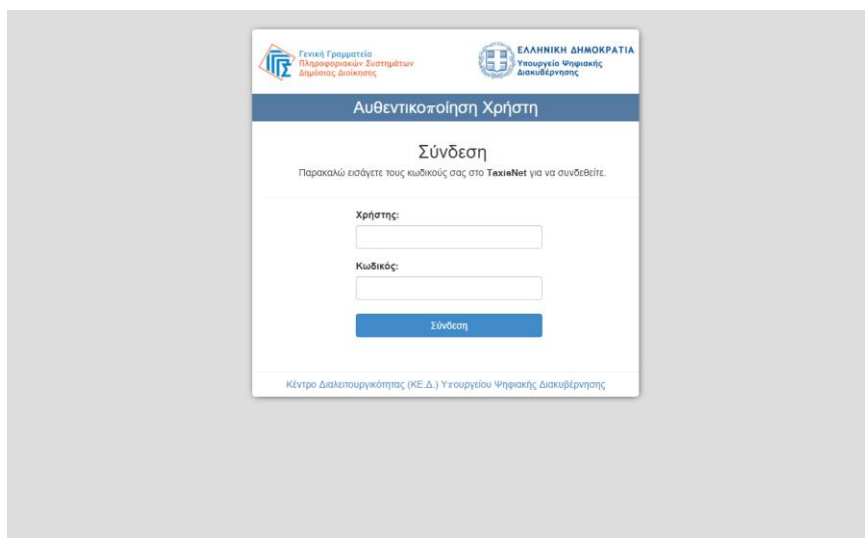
Γενική Γραμματεία Πληροφοριακών Συστημάτων Δημόσιας Διοίκησης

ΕΛΛΗΝΙΚΗ ΔΗΜΟΚΡΑΤΙΑ
Υπουργείο Ψηφιακής Διακυβέρνησης

Αυθεντικοποίηση Χρήστη

Σύνδεση

Παρακαλώ εισάγετε τους κωδικούς σας στο TaxisNet για να συνδεθείτε.

Χρήστης:

Κωδικός:

Σύνδεση

Κέντρο Διαλειτουργικότητας (ΚΕ.Δ.) Υπουργείου Ψηφιακής Διακυβέρνησης